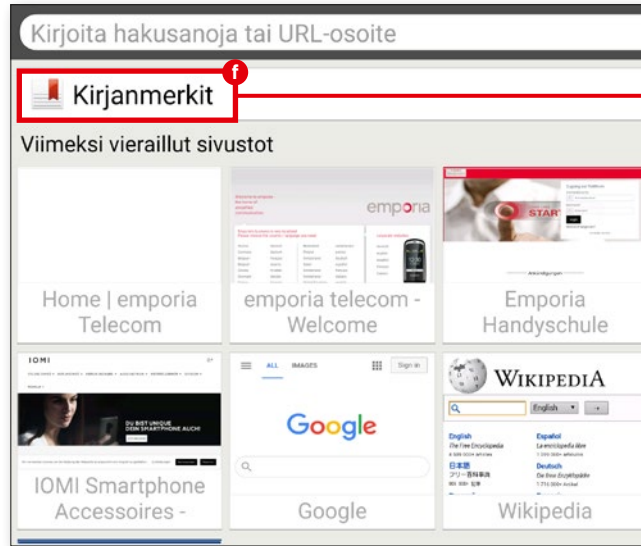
Kirjoita hakusanoja tai URL-osoite

f

Kirjanmerkit

Viimeksi vieraillut sivustot

Home | emporia Telecom

emporia

emporia telecom - Welcome

START

Emporia Handyschule

IOMI

DU BIST UNIQUE DEIN SMARTPHONE AUCH!

IOMI Smartphone Accessoires -

ALL IMAGES Sign in

Google

Google

WIKIPEDIA

English

English The Free Encyclopedia

Español La enciclopedia libre

日本語 フリー百科事典

Deutsch Die freie Enzyklopädie

Wikipedia